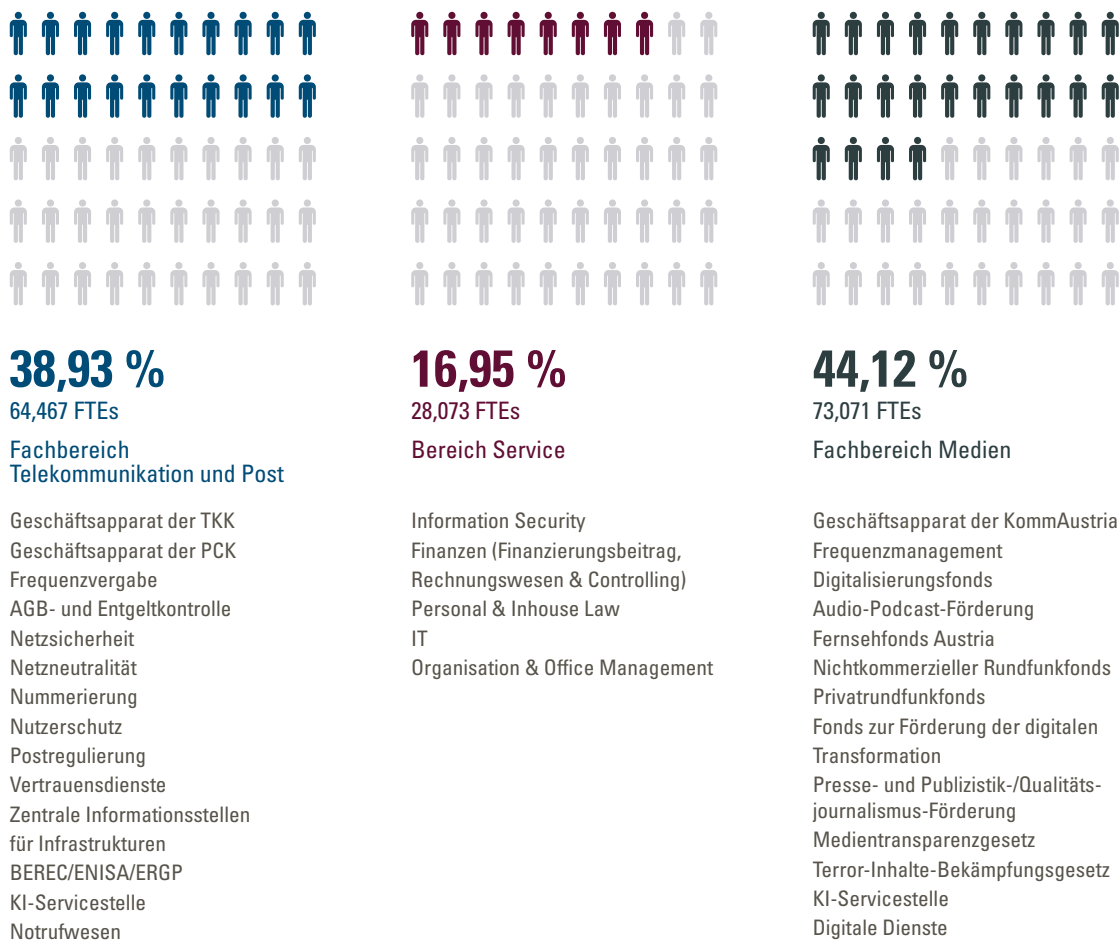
38,93 %
64,467 FTEs

Fachbereich Telekommunikation und Post

Geschäftsapparat der TKK
Geschäftsapparat der PCK
Frequenzvergabe
AGB- und Entgeltkontrolle
Netzsicherheit
Netzneutralität
Nummerierung
Nutzerschutz
Postregulierung
Vertrauensdienste
Zentrale Informationsstellen für Infrastrukturen
BEREC/ENISA/ERGP
KI-Servicestelle
Notrufwesen

16,95 %
28,073 FTEs

Bereich Service

Information Security
Finanzen (Finanzierungsbeitrag, Rechnungswesen & Controlling)
Personal & Inhouse Law
IT
Organisation & Office Management

44,12 %
73,071 FTEs

Fachbereich Medien

Geschäftsapparat der KommAustria
Frequenzmanagement
Digitalisierungsfonds
Audio-Podcast-Förderung
Fernsehfonds Austria
Nichtkommerzieller Rundfunkfonds
Privatrundfunkfonds
Fonds zur Förderung der digitalen Transformation
Presse- und Publizistik-/Qualitätsjournalismus-Förderung
Medientransparenzgesetz
Terror-Inhalte-Bekämpfungsgesetz
KI-Servicestelle
Digitale Dienste